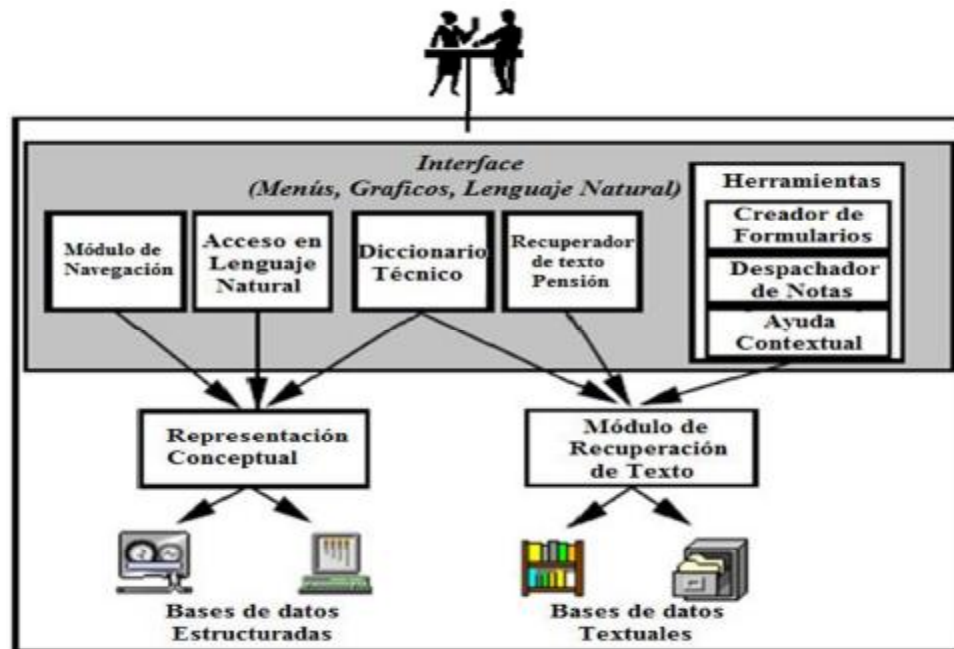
Interface
(Menús, Graficos, Lenguaje Natural)

Módulo de Navegación

Acceso en Lenguaje Natural

Diccionario Técnico

Recuperador de texto Pensión

Herramientas

Creador de Formularios

Despachador de Notas

Ayuda Contextual

Representación Conceptual

Módulo de Recuperación de Texto

Bases de datos Estructuradas

Bases de datos Textuales